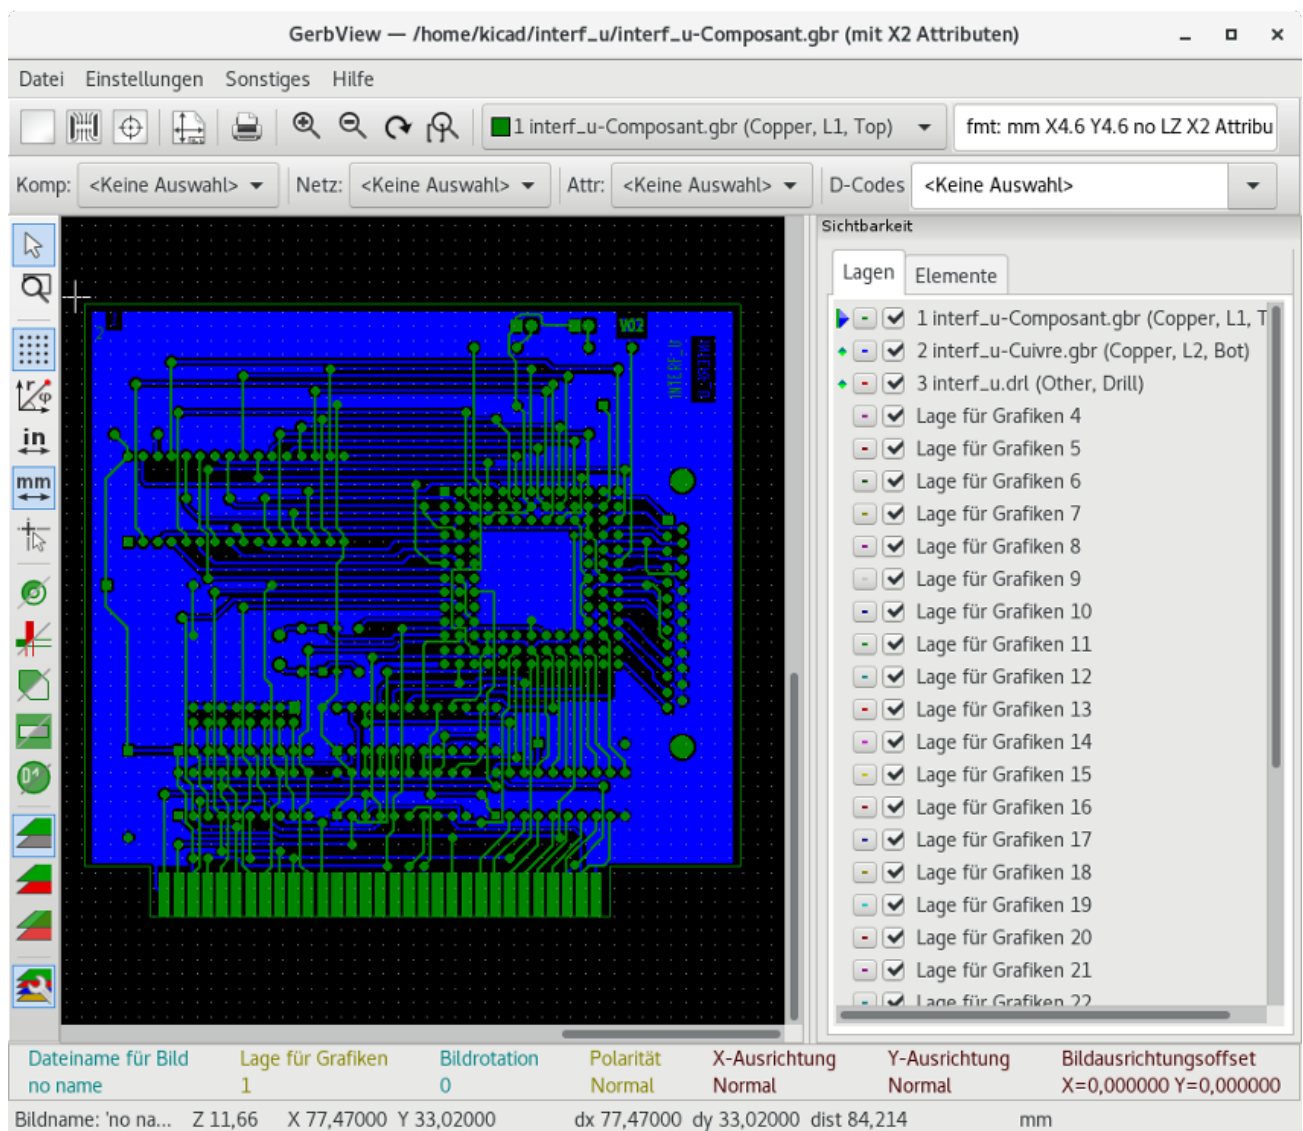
GerbView — /home/kicad/interf_u/interf_u-Composant.gbr (mit X2 Attributen)

Datei Einstellungen Sonstiges Hilfe

1 interf_u-Composant.gbr (Copper, L1, Top)

fmt: mm X4.6 Y4.6 no LZ X2 Attribu

Komp: <Keine Auswahl> Netz: <Keine Auswahl> Attr: <Keine Auswahl> D-Codes <Keine Auswahl>

in
mm

V02
INTERF_U

Sichtbarkeit

Lagen Elemente

1 interf_u-Composant.gbr (Copper, L1, T
2 interf_u-Cuivre.gbr (Copper, L2, Bot)
3 interf_u.drl (Other, Drill)
Lage für Grafiken 4
Lage für Grafiken 5
Lage für Grafiken 6
Lage für Grafiken 7
Lage für Grafiken 8
Lage für Grafiken 9
Lage für Grafiken 10
Lage für Grafiken 11
Lage für Grafiken 12
Lage für Grafiken 13
Lage für Grafiken 14
Lage für Grafiken 15
Lage für Grafiken 16
Lage für Grafiken 17
Lage für Grafiken 18
Lage für Grafiken 19
Lage für Grafiken 20
Lage für Grafiken 21
Lage für Grafiken 22

| Dateiname für Bild | Lage für Grafiken | Bildrotation | Polarität | X-Ausrichtung | Y-Ausrichtung | Bildausrichtungsoffset |
|---|---|---|---|---|---|---|
| no name | 1 | 0 | Normal | Normal | Normal | X=0,000000 Y=0,000000 |

Bildname: 'no na... Z 11,66 X 77,47000 Y 33,02000 dx 77,47000 dy 33,02000 dist 84,214 mm